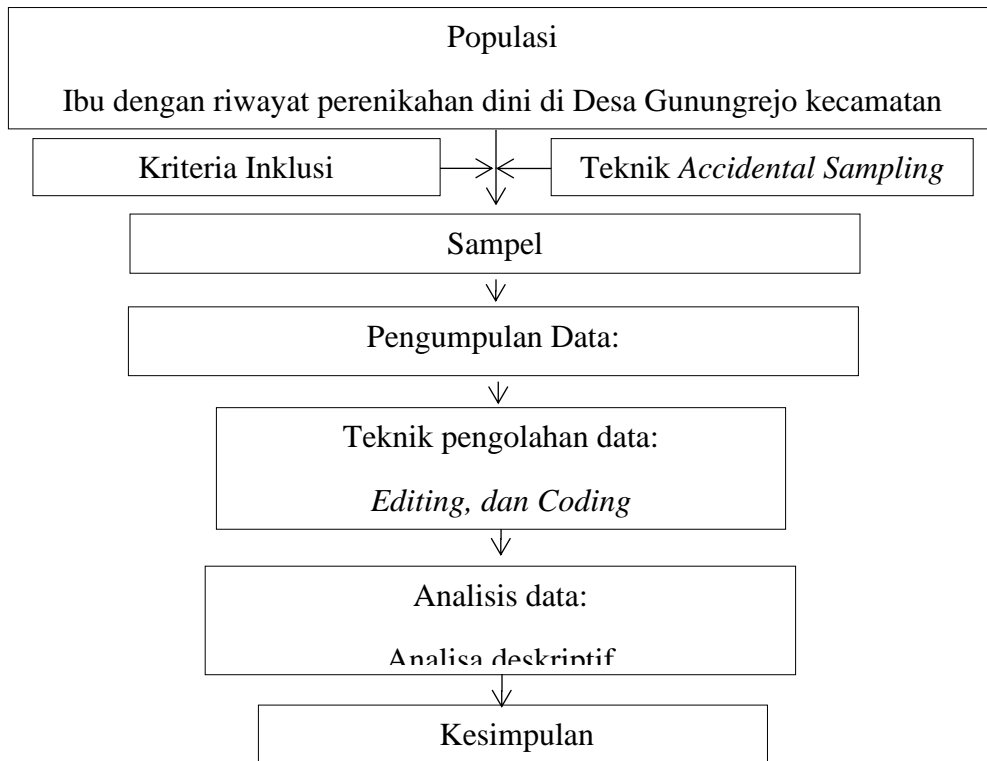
Populasi

Ibu dengan riwayat perenikahan dini di Desa Gunungrejo kecamatan

Kriteria Inklusi

Teknik *Accidental Sampling*

Sampel

Pengumpulan Data:

Teknik pengolahan data:

*Editing, dan Coding*

Analisis data:

Analisa deskriptif

Kesimpulan